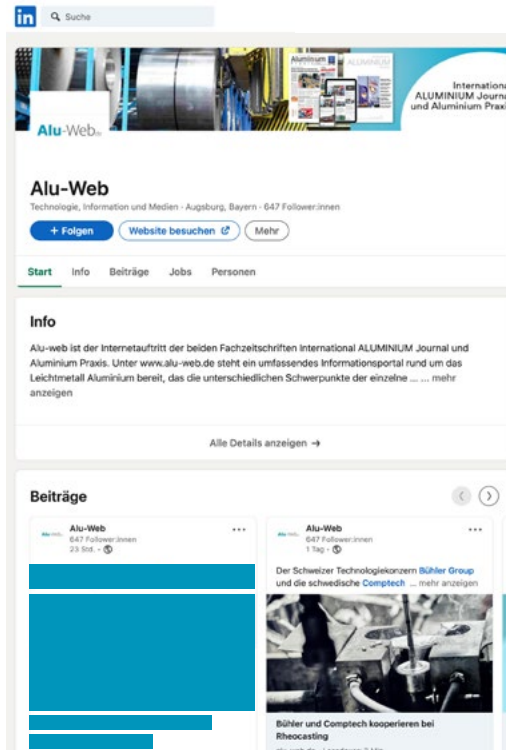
in Suche

Aluminium
International ALUMINIUM Journal und Aluminium Praxis

Alu-Web.de

Alu-Web
Technologie, Information und Medien · Augsburg, Bayern · 647 Follower:innen

+ Folgen
Website besuchen
Mehr

Start
Info
Beiträge
Jobs
Personen

Info
Alu-web ist der Internetauftritt der beiden Fachzeitschriften International ALUMINIUM Journal und Aluminium Praxis. Unter www.alu-web.de steht ein umfassendes Informationsportal rund um das Leichtmetall Aluminium bereit, das die unterschiedlichen Schwerpunkte der einzelne ... ... mehr anzeigen

Alle Details anzeigen →

Beiträge

Alu-Web
647 Follower:innen
23 Std. ·

Alu-Web
647 Follower:innen
1 Tag ·
Der Schweizer Technologiekonzern Bühler Group und die schwedische Comptech ... mehr anzeigen

Bühler und Comptech kooperieren bei Rheocasting
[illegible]